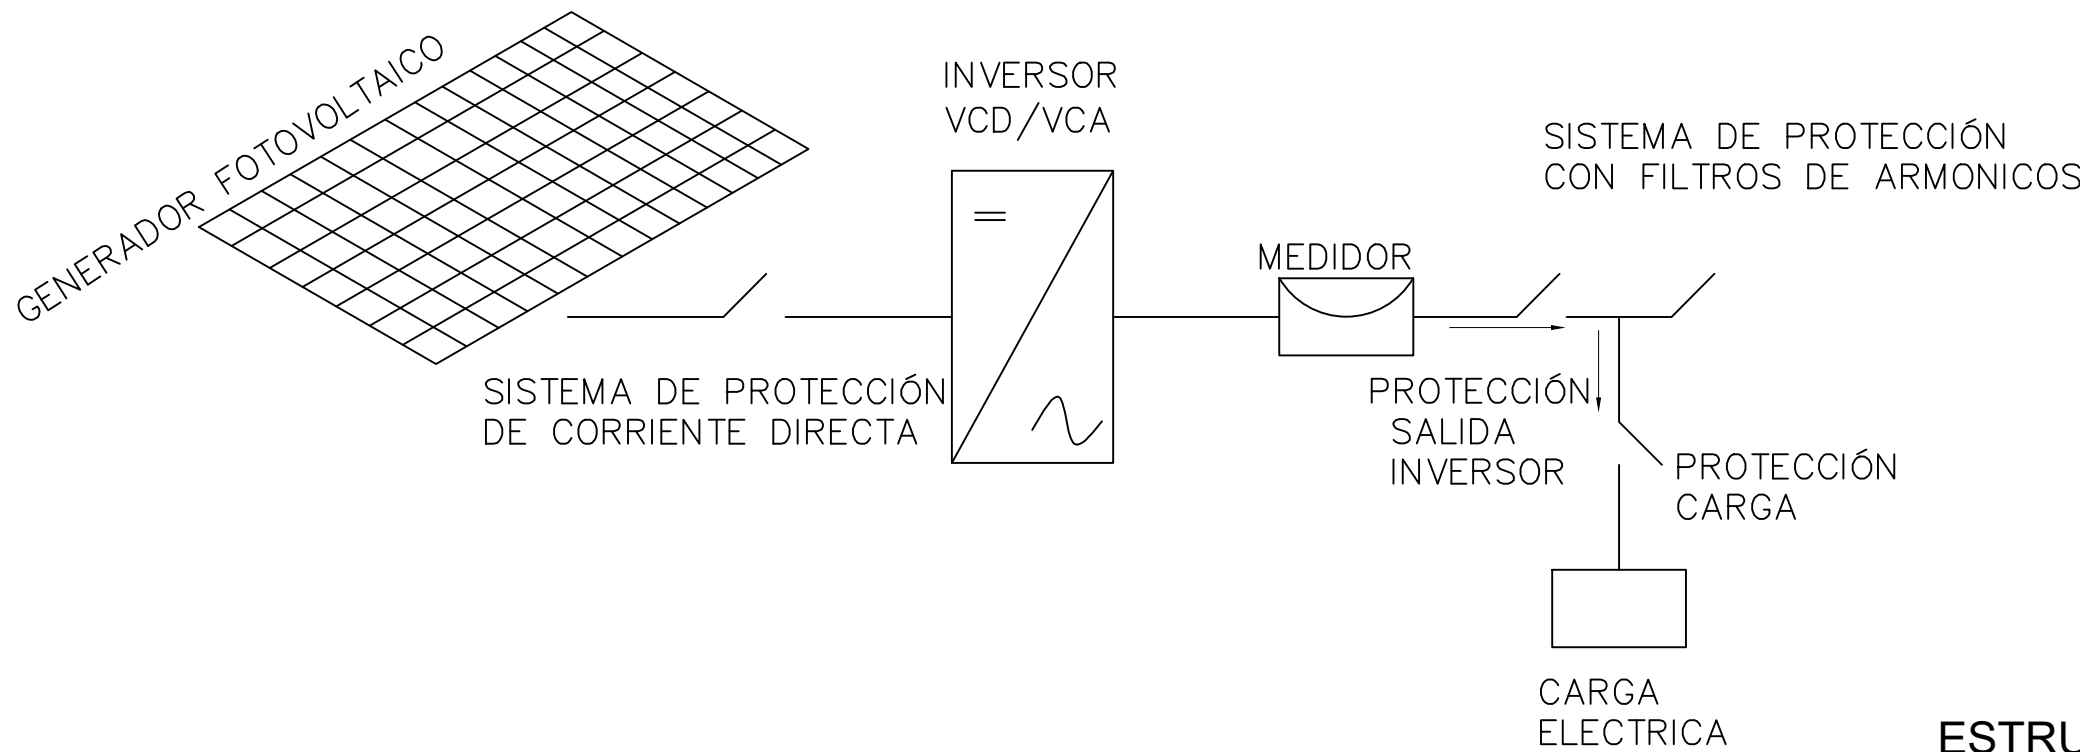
GENERADOR FOTOVOLTAICO

INVERSOR
VCD/VCA

SISTEMA DE PROTECCIÓN
CON FILTROS DE ARMONICOS

MEDIDOR

SISTEMA DE PROTECCIÓN
DE CORRIENTE DIRECTA

PROTECCIÓN
SALIDA
INVERSOR

PROTECCIÓN
CARGA

CARGA
ELECTRICA

ESTRU